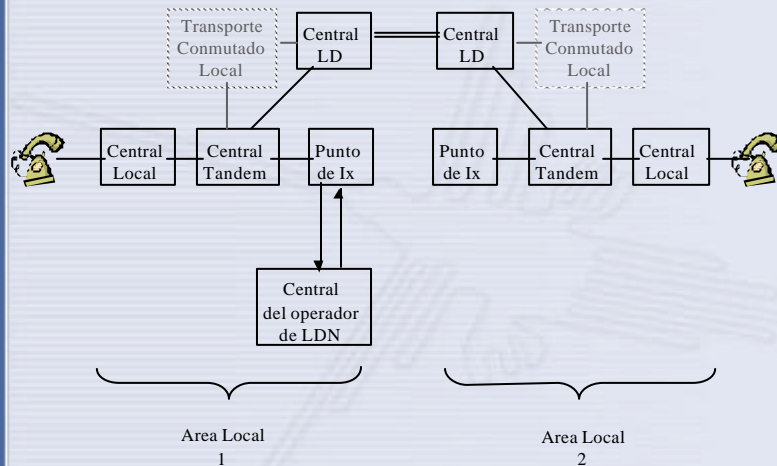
Transporte Conmutado Local

Central LD

Central LD

Transporte Conmutado Local

Central Local

Central Tandem

Punto de Ix

Punto de Ix

Central Tandem

Central Local

Central del operador de LDN

Area Local 1

Area Local 2